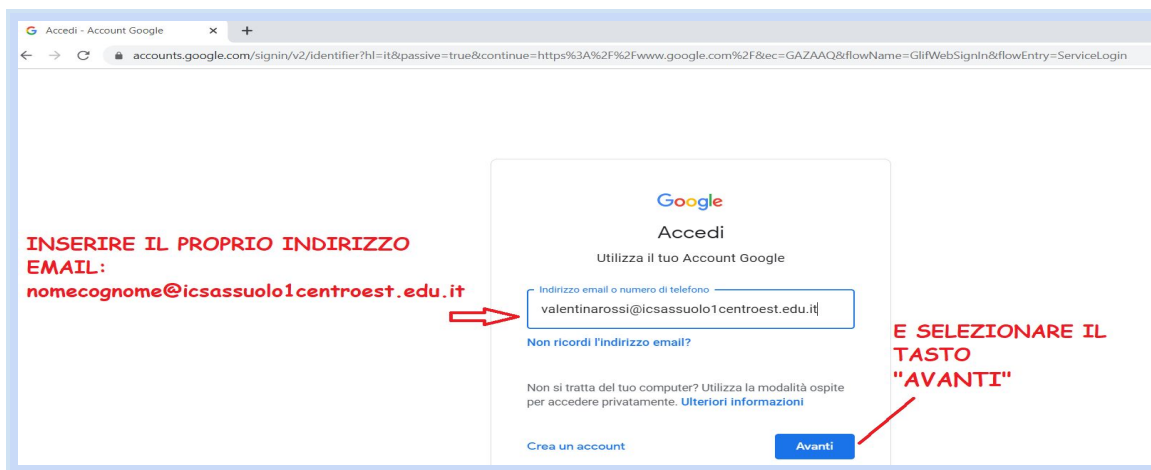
Accedi - Account Google ×

accounts.google.com/signin/v2/identifier?hl=it&passive=true&continue=https%3A%2F%2Fwww.google.com%2F&ec=GAZAAQ&flowName=GlifWebSignIn&flowEntry=ServiceLogin

Google
Accedi
Utilizza il tuo Account Google

INSERIRE IL PROPRIO INDIRIZZO EMAIL:
nomecognome@icsassuolo1centroest.edu.it

Indirizzo email o numero di telefono
valentinarossi@icsassuolo1centroest.edu.it

Non ricordi l'indirizzo email?

E SELEZIONARE IL TASTO "AVANTI"

Non si tratta del tuo computer? Utilizza la modalità ospite per accedere privatamente. Ulteriori informazioni

Crea un account

Avanti